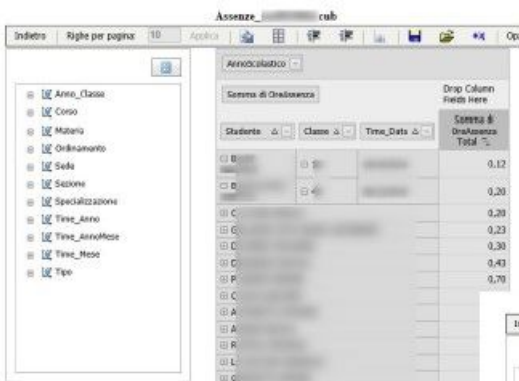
Assenze_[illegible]cub

Indietro | Righe per pagina: 10 | Applica | Op

Anno_Classe
Corso
Materia
Ordinamento
Sede
Sezione
Specializzazione
Time_Anno
Time_AnnoMese
Time_Mese
Tipo

AnnoScolastico

Somma di OraAssenza

Drop Column Fields Here

| Studente | Classe | Time_Data | Somma di OraAssenza Total |
|---|---|---|---|
| B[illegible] | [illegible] | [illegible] | 0,12 |
| B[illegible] | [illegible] | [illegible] | 0,20 |
| C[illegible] | | | 0,20 |
| G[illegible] | | | 0,23 |
| D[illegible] | | | 0,30 |
| D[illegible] | | | 0,43 |
| P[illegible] | | | 0,70 |
| C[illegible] | | | |
| A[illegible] | | | |
| A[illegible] | | | |
| R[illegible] | | | |
| L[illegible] | | | |
| G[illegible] | | | |